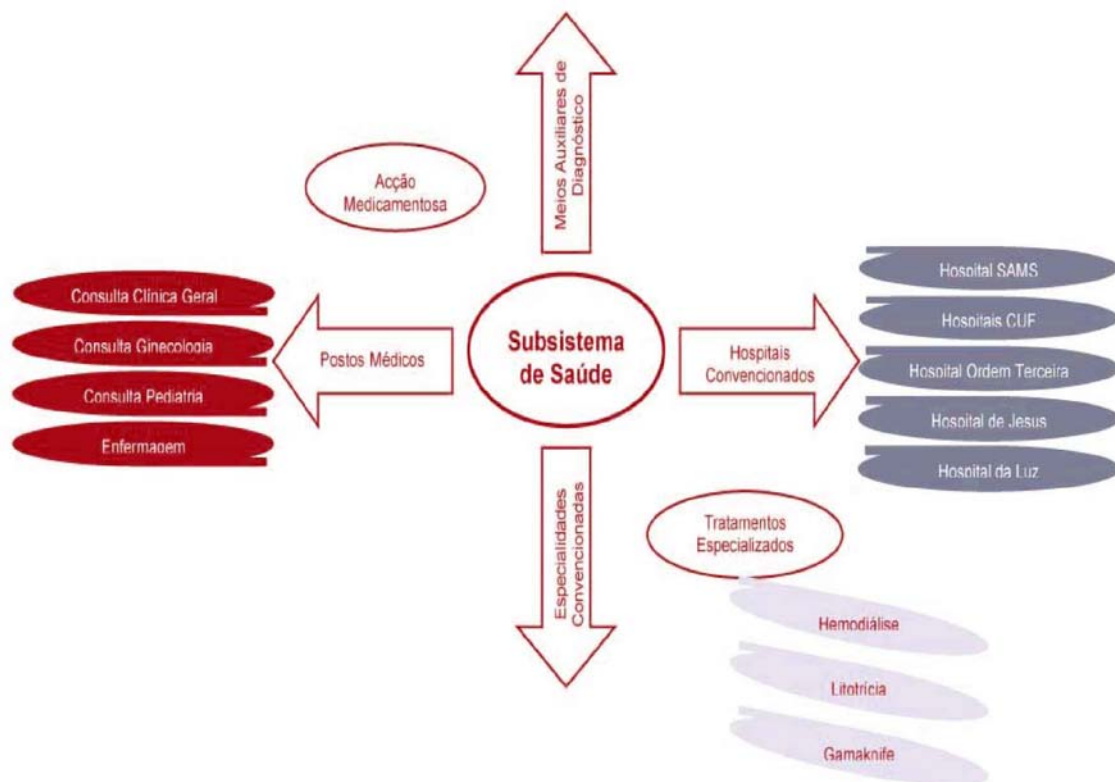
Meios Auxiliares de Diagnóstico

Acção Medicamentosa

Consulta Clínica Geral

Consulta Ginecologia

Consulta Pediatria

Enfermagem

Postos Médicos

Subsistema de Saúde

Hospitais Convencionados

Hospital SAMS

Hospitais CUF

Hospital Ordem Terceira

Hospital de Jesus

Hospital da Luz

Especialidades Convencionadas

Tratamentos Especializados

Hemodiálise

Litotrícia

Gamaknife